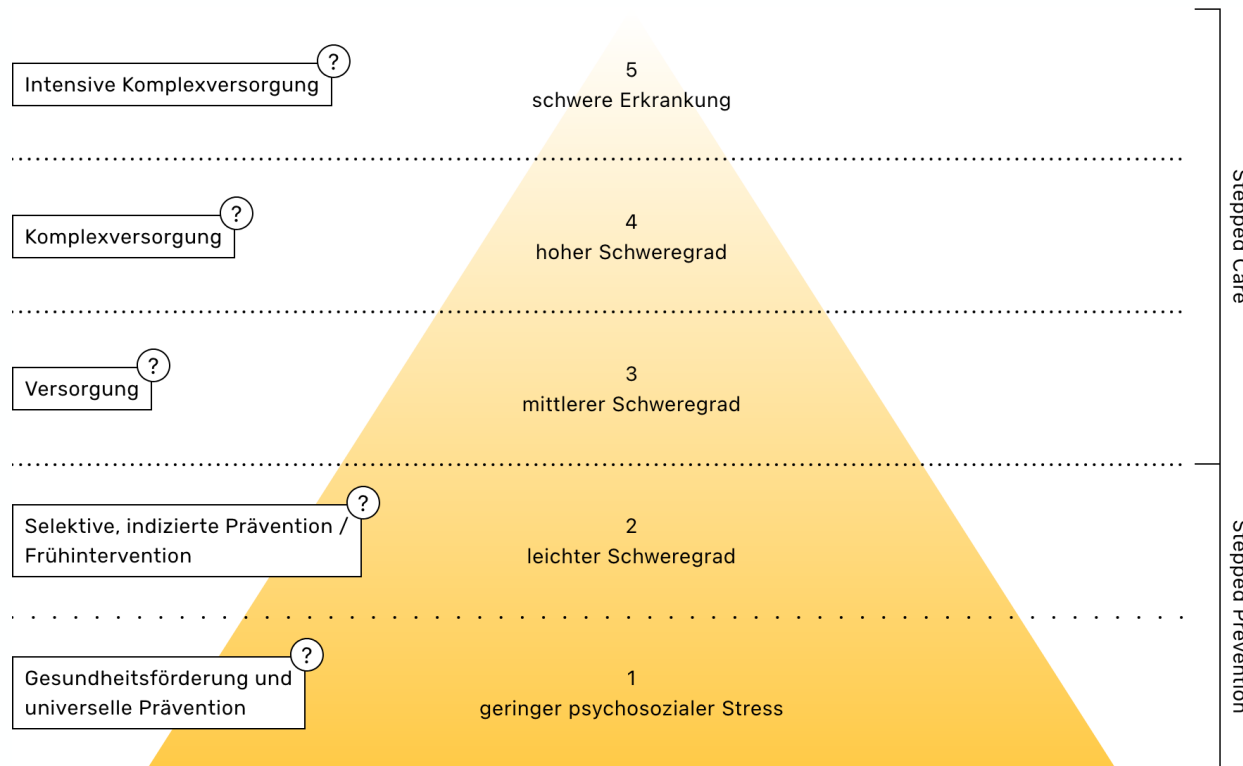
Intensive Komplexversorgung ?

5
schwere Erkrankung

Komplexversorgung ?

4
hoher Schweregrad

Versorgung ?

3
mittlerer Schweregrad

Selektive, indizierte Prävention / Frühintervention ?

2
leichter Schweregrad

Gesundheitsförderung und universelle Prävention ?

1
geringer psychosozialer Stress

Stepped Care

Stepped Prevention